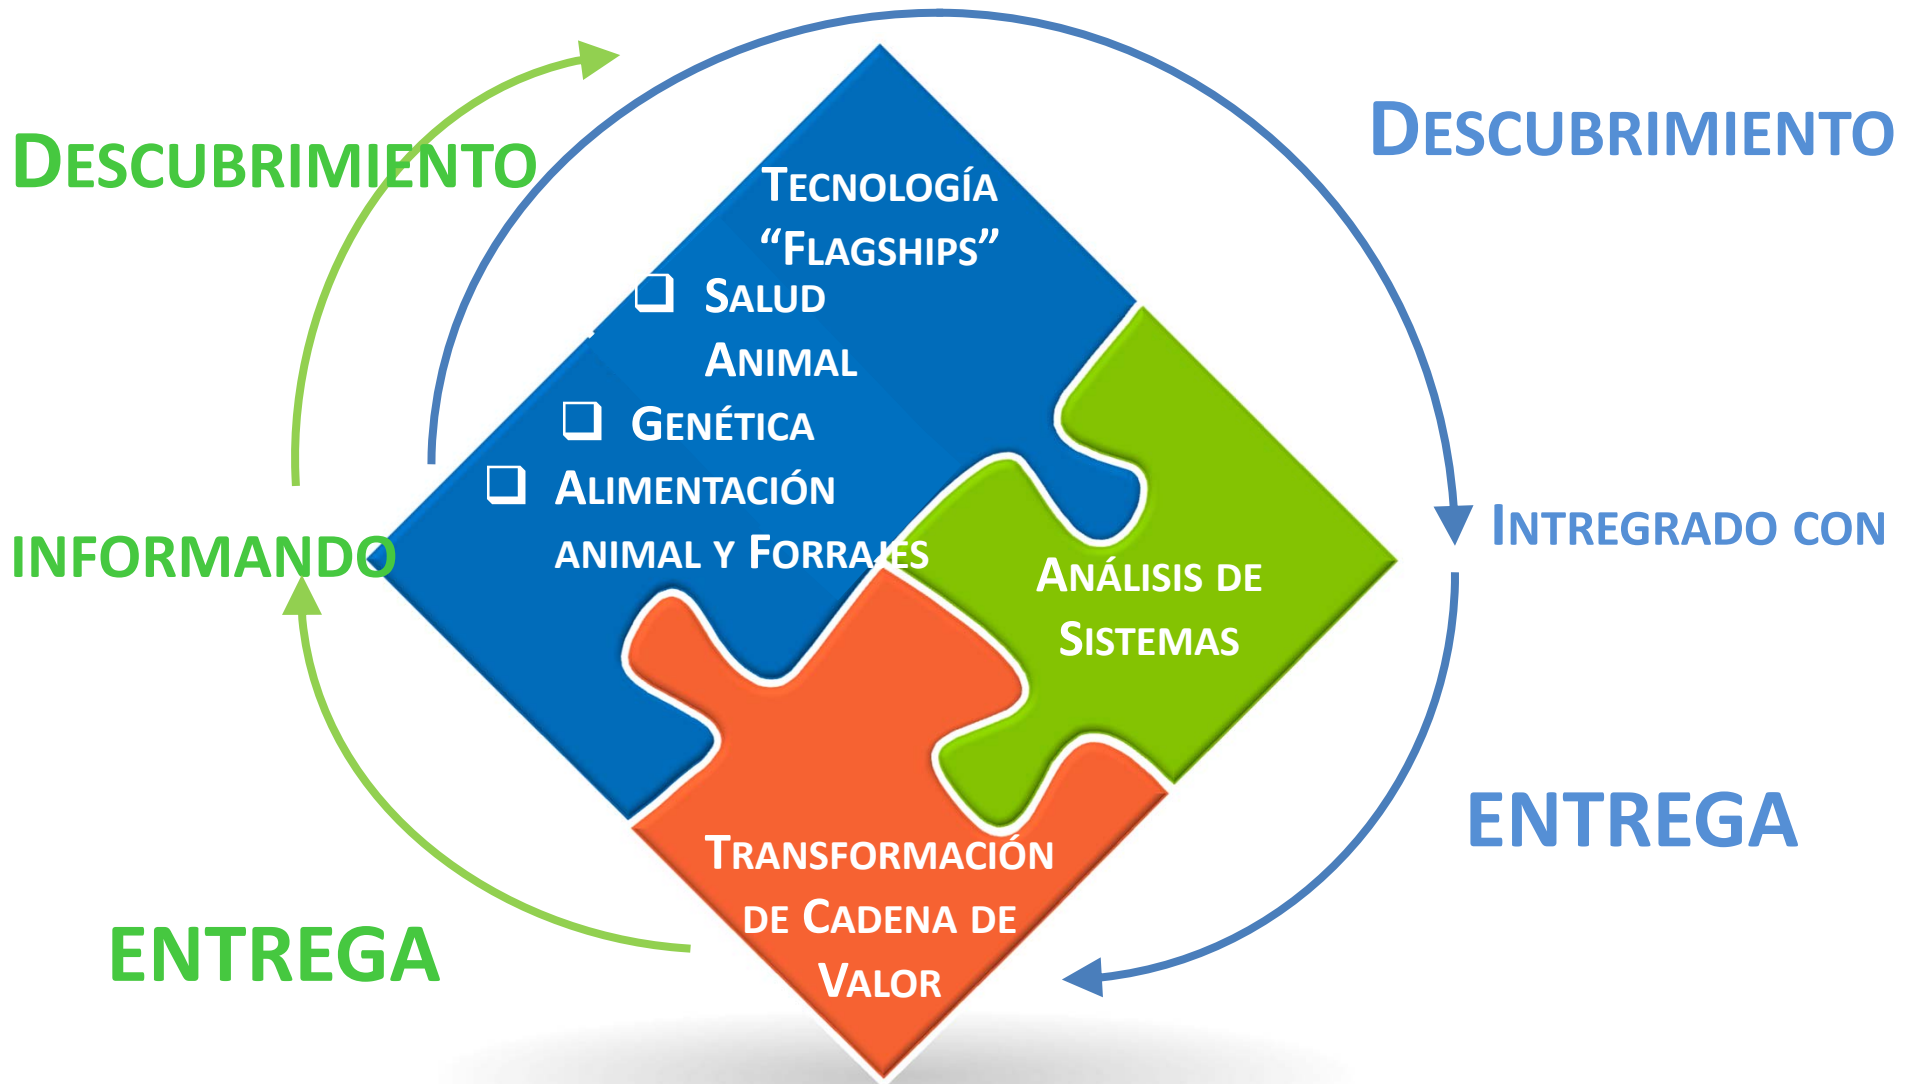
DESCUBRIMIENTO

DESCUBRIMIENTO

TECNOLOGÍA "FLAGSHIPS"

❑ SALUD ANIMAL

❑ GENÉTICA

❑ ALIMENTACIÓN ANIMAL Y FORRAJES

INFORMANDO

INTREGRADO CON

ANÁLISIS DE SISTEMAS

ENTREGA

TRANSFORMACIÓN DE CADENA DE VALOR

ENTREGA